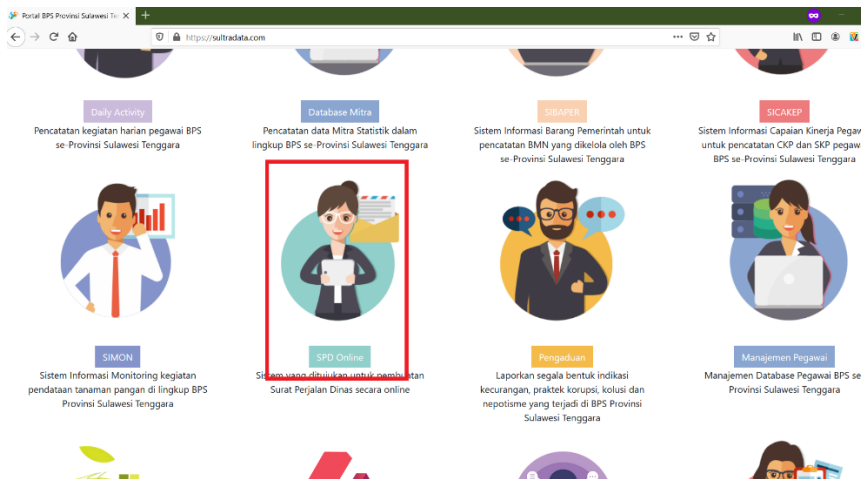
Portal BPS Provinsi Sulawesi Te

https://sultradata.com

Daily Activity

Pencatatan kegiatan harian pegawai BPS se-Provinsi Sulawesi Tenggara

Database Mitra

Pencatatan data Mitra Statistik dalam lingkup BPS se-Provinsi Sulawesi Tenggara

SIBAPER

Sistem Informasi Barang Pemerintah untuk pencatatan BMN yang dikelola oleh BPS se-Provinsi Sulawesi Tenggara

SICAKEP

Sistem Informasi Capaian Kinerja Pegaw untuk pencatatan CKP dan SKP pegaw BPS se-Provinsi Sulawesi Tenggara

SIMON

Sistem Informasi Monitoring kegiatan pendataan tanaman pangan di lingkup BPS Provinsi Sulawesi Tenggara

SPD Online

Sistem yang ditujukan untuk pembuatan Surat Perjalan Dinas secara online

Pengaduan

Laporkan segala bentuk indikasi kecurangan, praktek korupsi, kolusi dan nepotisme yang terjadi di BPS Provinsi Sulawesi Tenggara

Manajemen Pegawai

Manajemen Database Pegawai BPS se Provinsi Sulawesi Tenggara